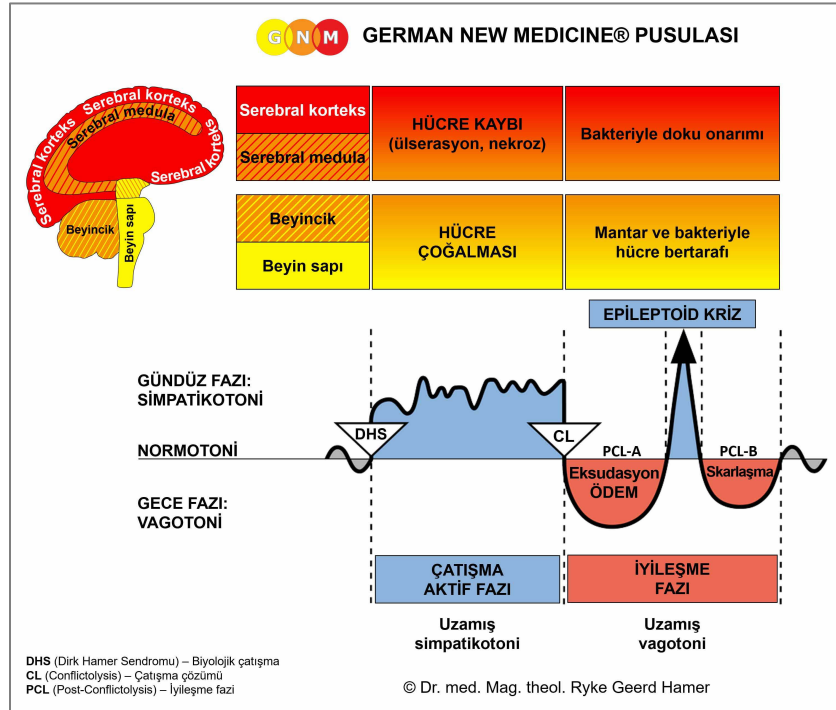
GNM GERMAN NEW MEDICINE® PUSULASI

Serebral korteks
Serebral korteks
Serebral korteks
Serebral medula
Beyincik
Beyin sapı

| Serebral korteks | HÜCRE KAYBI (ülserasyon, nekroz) | Bakteriyle doku onarımı |
|---|---|---|
| Serebral medula | | |

| Beyincik | HÜCRE ÇOĞALMASI | Mantar ve bakteriyle hücre bertarafı |
|---|---|---|
| Beyin sapı | | |

EPİLEPTOİD KRİZ

GÜNDÜZ FAZI: SİMPATİKOTONİ

NORMOTONİ

GECE FAZI: VAGOTONİ

DHS
CL
PCL-A
PCL-B
Eksudasyon ÖDEM
Skarlaşma

ÇATIŞMA AKTİF FAZI
İYİLEŞME FAZI

Uzamış simpatikotoni
Uzamış vagotoni

DHS (Dirk Hamer Sendromu) – Biyolojik çatışma
CL (Conflictolysis) – Çatışma çözümü
PCL (Post-Conflictolysis) – İyileşme fazi

© Dr. med. Mag. theol. Ryke Geerd Hamer